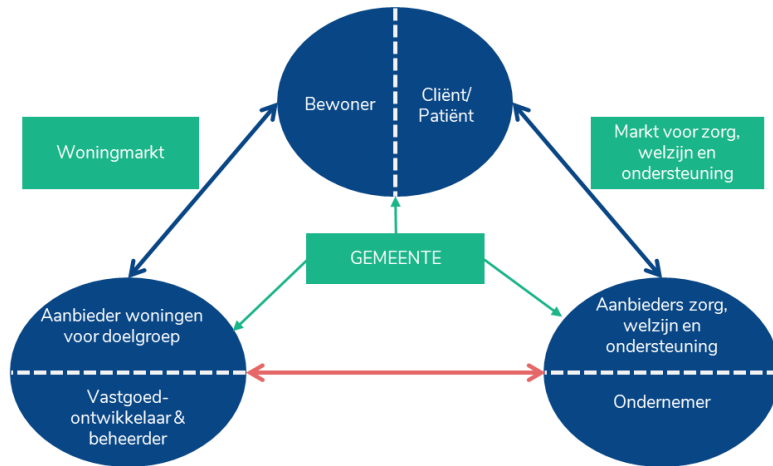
Bewoner

Cliënt/ Patiënt

Woningmarkt

Markt voor zorg, welzijn en ondersteuning

GEMEENTE

Aanbieder woningen voor doelgroep

Vastgoed-ontwikkelaar & beheerder

Aanbieders zorg, welzijn en ondersteuning

Ondernemer